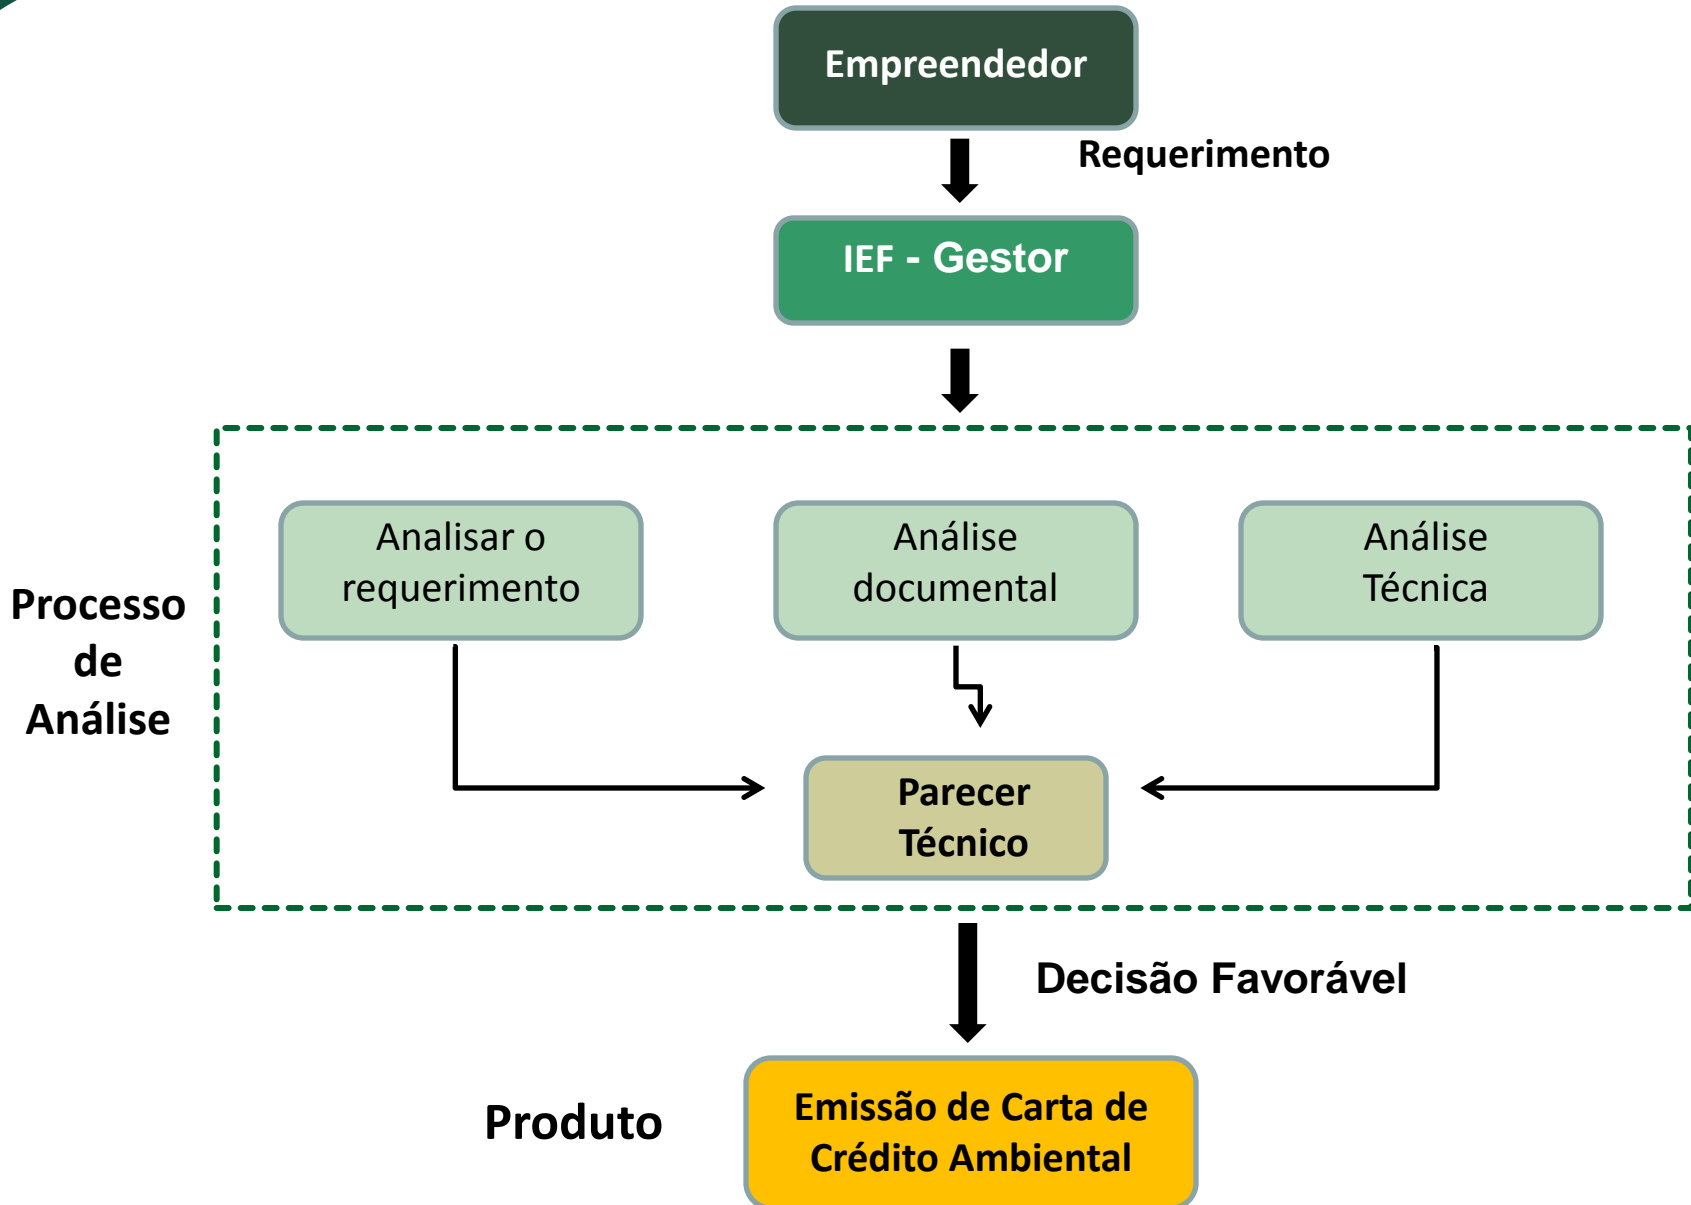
Empreendedor

Requerimento

IEF - Gestor

Processo de Análise

Analisar o requerimento

Análise documental

Análise Técnica

Parecer Técnico

Decisão Favorável

Produto

Emissão de Carta de Crédito Ambiental